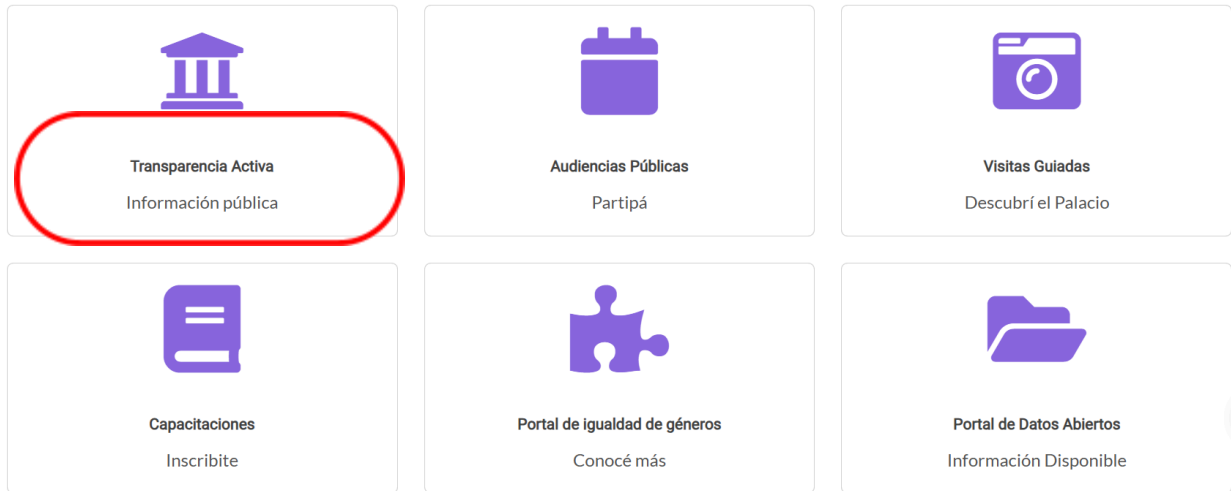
Transparencia Activa
Información pública

Audiencias Públicas
Partipá

Visitas Guiadas
Descubrí el Palacio

Capacitaciones
Inscribite

Portal de igualdad de géneros
Conocé más

Portal de Datos Abiertos
Información Disponible